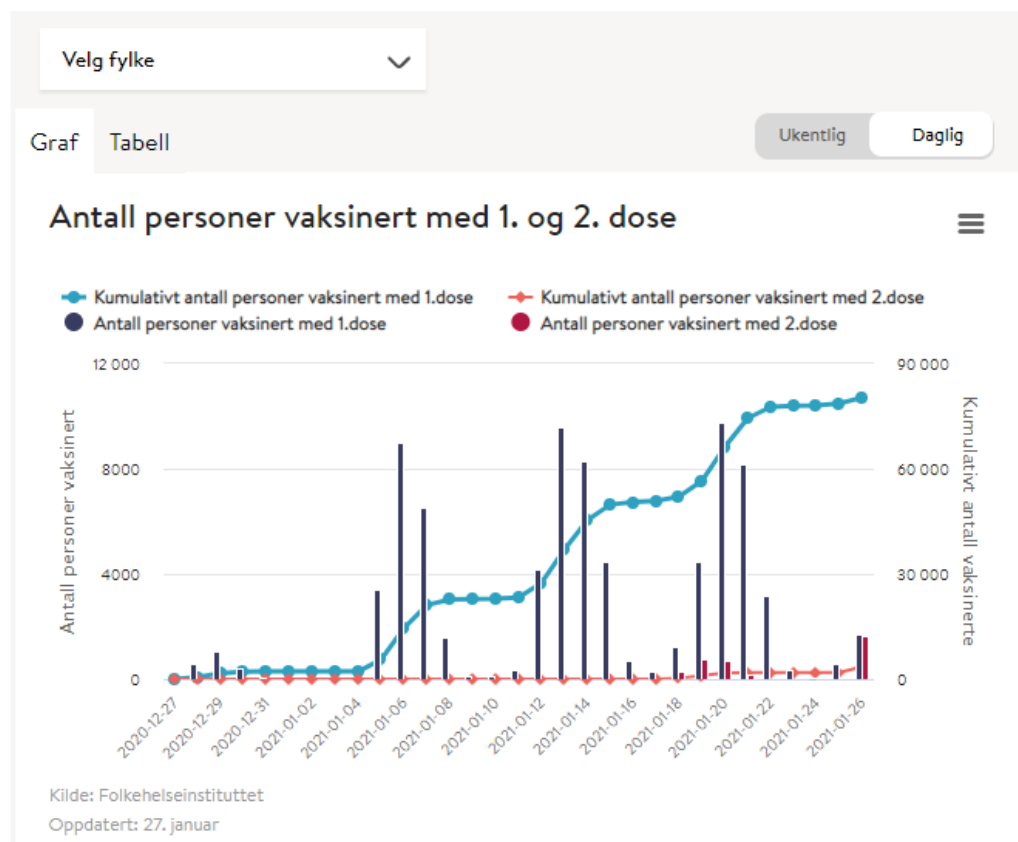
Velg fylke

Graf
Tabell

Ukentlig
Daglig

Antall personer vaksinert med 1. og 2. dose

Kumulativt antall personer vaksinert med 1.dose
Kumulativt antall personer vaksinert med 2.dose
Antall personer vaksinert med 1.dose
Antall personer vaksinert med 2.dose

Antall personer vaksinert

12 000
8000
4000
0

90 000
60 000
30 000
0

Kumulativt antall vaksinerte

2020-12-27
2020-12-29
2020-12-31
2021-01-02
2021-01-04
2021-01-06
2021-01-08
2021-01-10
2021-01-12
2021-01-14
2021-01-16
2021-01-18
2021-01-20
2021-01-22
2021-01-24
2021-01-26

Kilde: Folkehelseinstituttet
Oppdatert: 27. januar